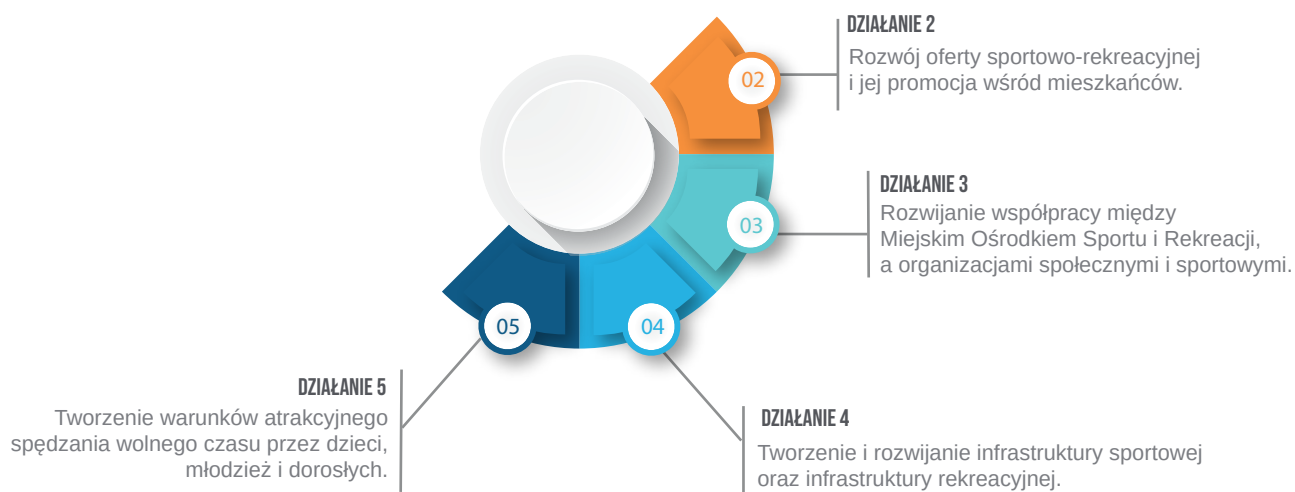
DZIAŁANIE 2
Rozwój oferty sportowo-rekreacyjnej i jej promocja wśród mieszkańców.

02

DZIAŁANIE 3
Rozwijanie współpracy między Miejskim Ośrodkiem Sportu i Rekreacji, a organizacjami społecznymi i sportowymi.

03

05

04

DZIAŁANIE 5
Tworzenie warunków atrakcyjnego spędzania wolnego czasu przez dzieci, młodzież i dorosłych.

DZIAŁANIE 4
Tworzenie i rozwijanie infrastruktury sportowej oraz infrastruktury rekreacyjnej.